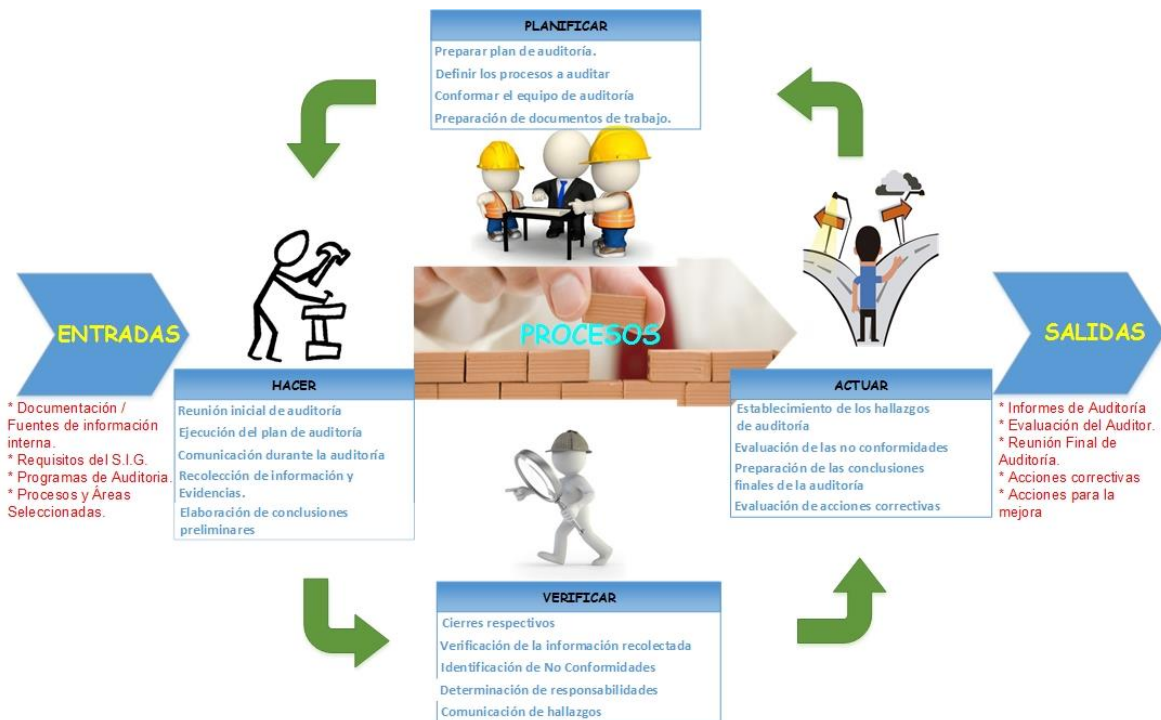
PLANIFICAR

Preparar plan de auditoría.
Definir los procesos a auditar
Conformar el equipo de auditoría
Preparación de documentos de trabajo.

ENTRADAS

* Documentación / Fuentes de información interna.
* Requisitos del S.I.G.
* Programas de Auditoria.
* Procesos y Áreas Seleccionadas.

HACER

Reunión inicial de auditoría
Ejecución del plan de auditoría
Comunicación durante la auditoría
Recolección de información y Evidencias.
Elaboración de conclusiones preliminares

PROCESOS

ACTUAR

Establecimiento de los hallazgos de auditoría
Evaluación de las no conformidades
Preparación de las conclusiones finales de la auditoría
Evaluación de acciones correctivas

SALIDAS

* Informes de Auditoría
* Evaluación del Auditor.
* Reunión Final de Auditoría.
* Acciones correctivas
* Acciones para la mejora

VERIFICAR

Cierres respectivos
Verificación de la información recolectada
Identificación de No Conformidades
Determinación de responsabilidades
Comunicación de hallazgos